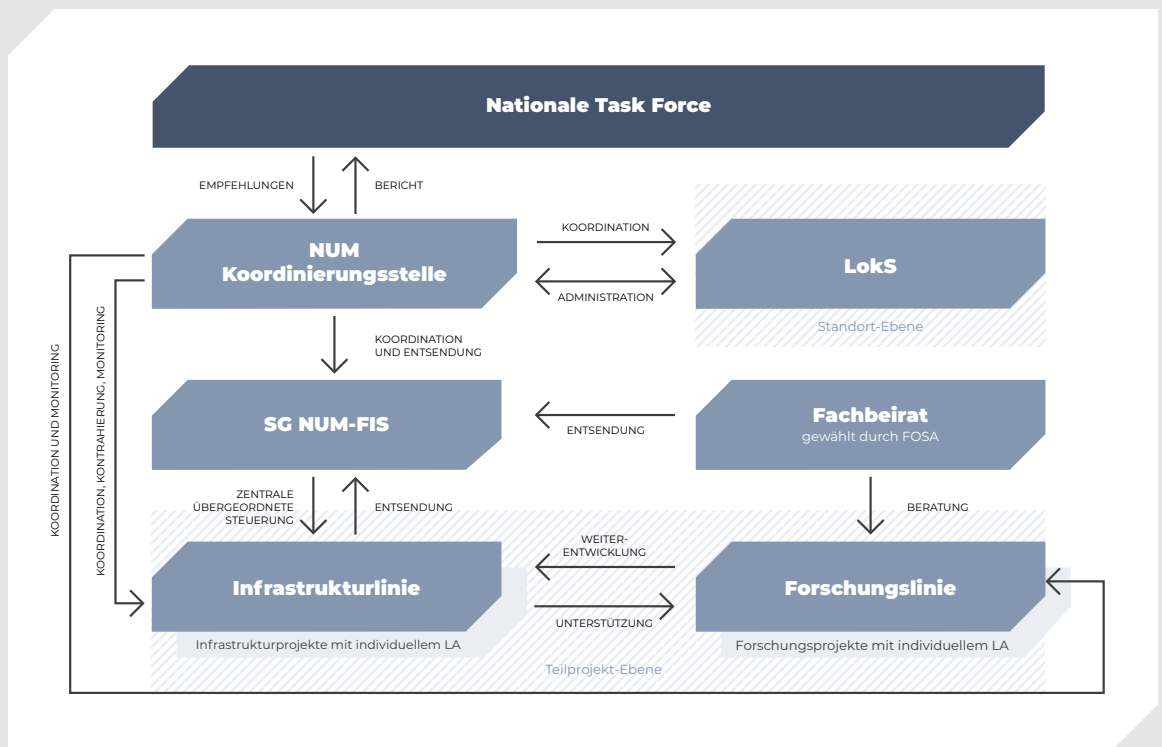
Nationale Task Force

EMPFEHLUNGEN

BERICHT

NUM
Koordinierungsstelle

KOORDINATION

ADMINISTRATION

LokS

Standort-Ebene

KOORDINATION UND ENTSENDUNG

SG NUM-FIS

ENTSENDUNG

Fachbeirat
gewählt durch FOSA

ZENTRALE ÜBERGEORDNETE STEUERUNG

ENTSENDUNG

BERATUNG

WEITER-ENTWICKLUNG

Infrastrukturlinie

UNTERSTÜTZUNG

Forschungslinie

Infrastrukturprojekte mit individuellem LA

Forschungsprojekte mit individuellem LA

Teilprojekt-Ebene

KOORDINATION UND MONITORING

KOORDINATION, KONTRAHIERUNG, MONITORING